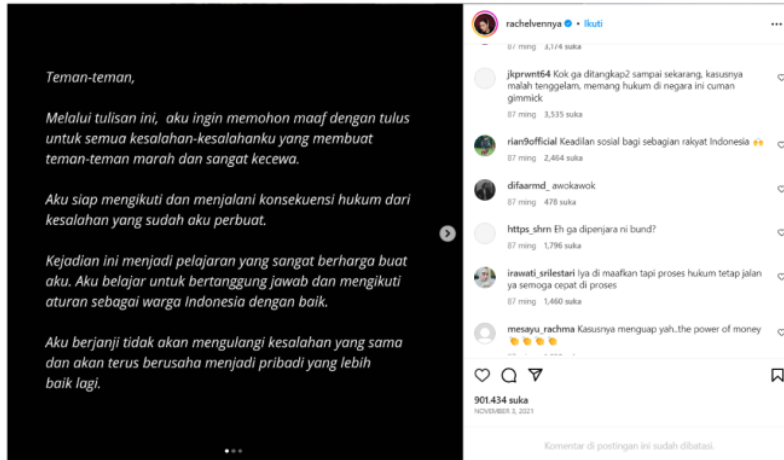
Teman-teman,

Melalui tulisan ini, aku ingin memohon maaf dengan tulus untuk semua kesalahan-kesalahanku yang membuat teman-teman marah dan sangat kecewa.

Aku siap mengikuti dan menjalani konsekuensi hukum dari kesalahan yang sudah aku perbuat.

Kejadian ini menjadi pelajaran yang sangat berharga buat aku. Aku belajar untuk bertanggung jawab dan mengikuti aturan sebagai warga Indonesia dengan baik.

Aku berjanji tidak akan mengulangi kesalahan yang sama dan akan terus berusaha menjadi pribadi yang lebih baik lagi.

rachelvennya • Ikuti

87 ming 3,174 suka

jkprwnt64 Kok ga ditangkap2 sampai sekarang, kasusnya malah tenggelam, memang hukum di negara ini cuman gimmick
87 ming 3,535 suka

rian9official Keadilan sosial bagi sebagian rakyat Indonesia 🙌
87 ming 2,464 suka

difaarmd_ awokawok
87 ming 478 suka

https_shrn Eh ga dipenjara ni bund?
87 ming 1,796 suka

irawati_srilestari Iya di maafkan tapi proses hukum tetap jalan ya semoga cepat di proses
87 ming 1,460 suka

mesayu_rachma Kasusnya menguap yah..the power of money 👏👏👏👏

901.434 suka
NOVEMBER 3, 2021

Komentar di postingan ini sudah dibatasi.